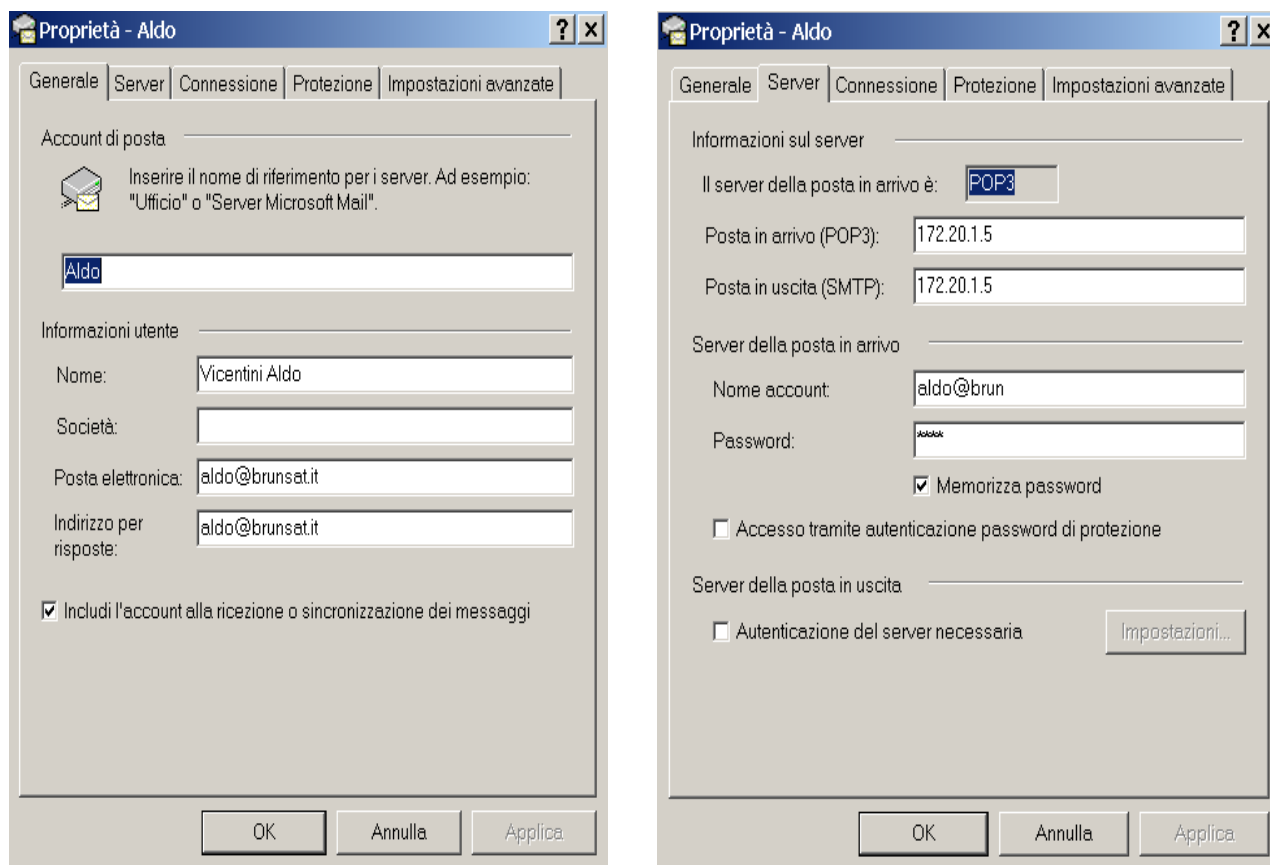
Proprietà - Aldo
? X

Generale | Server | Connessione | Protezione | Impostazioni avanzate

Account di posta

Inserire il nome di riferimento per i server. Ad esempio: "Ufficio" o "Server Microsoft Mail".

Aldo

Informazioni utente

Nome: Vicentini Aldo

Società:

Posta elettronica: aldo@brunsat.it

Indirizzo per risposte: aldo@brunsat.it

☑ Includi l'account alla ricezione o sincronizzazione dei messaggi

OK Annulla Applica

Proprietà - Aldo
? X

Generale | Server | Connessione | Protezione | Impostazioni avanzate

Informazioni sul server

Il server della posta in arrivo è: POP3

Posta in arrivo (POP3): 172.20.1.5

Posta in uscita (SMTP): 172.20.1.5

Server della posta in arrivo

Nome account: aldo@brun

Password: ****

☑ Memorizza password

☐ Accesso tramite autenticazione password di protezione

Server della posta in uscita

☐ Autenticazione del server necessaria Impostazioni...

OK Annulla Applica